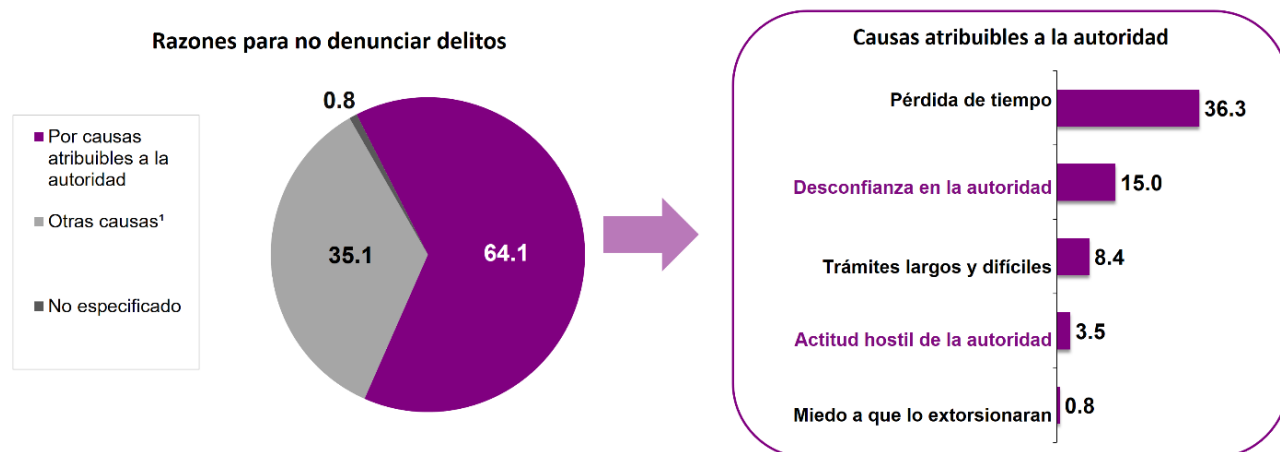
Razones para no denunciar delitos

Por causas atribuibles a la autoridad

Otras causas¹

No especificado

0.8

35.1

64.1

Causas atribuibles a la autoridad

| | |
|---|---|
| Pérdida de tiempo | 36.3 |
| Desconfianza en la autoridad | 15.0 |
| Trámites largos y difíciles | 8.4 |
| Actitud hostil de la autoridad | 3.5 |
| Miedo a que lo extorsionaran | 0.8 |